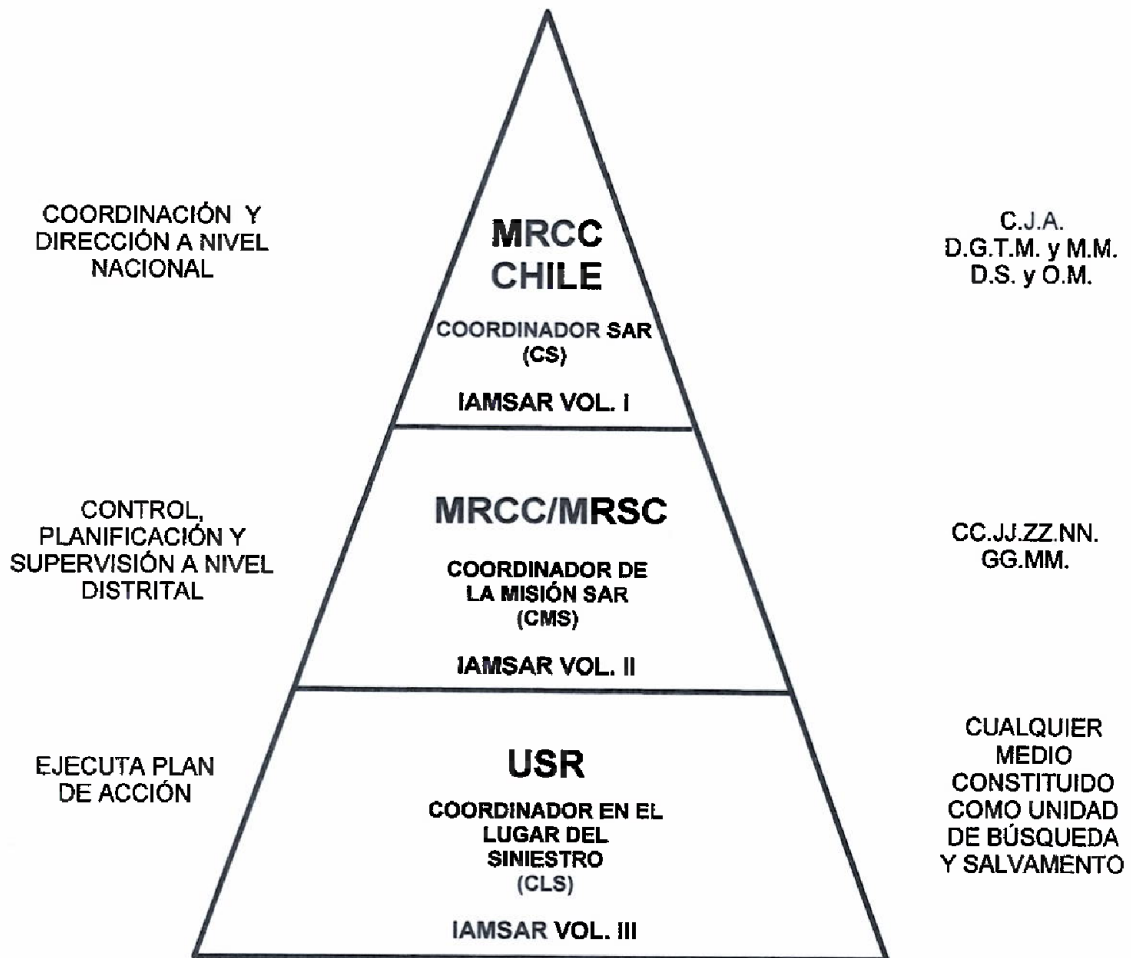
COORDINACIÓN Y DIRECCIÓN A NIVEL NACIONAL

MRCC CHILE

COORDINADOR SAR (CS)

IAMSAR VOL. I

C.J.A.
D.G.T.M. y M.M.
D.S. y O.M.

CONTROL, PLANIFICACIÓN Y SUPERVISIÓN A NIVEL DISTRITAL

MRCC/MRSC

COORDINADOR DE LA MISIÓN SAR (CMS)

IAMSAR VOL. II

CC.JJ.ZZ.NN.
GG.MM.

EJECUTA PLAN DE ACCIÓN

USR

COORDINADOR EN EL LUGAR DEL SINIESTRO (CLS)

IAMSAR VOL. III

CUALQUIER MEDIO CONSTITUIDO COMO UNIDAD DE BÚSQUEDA Y SALVAMENTO